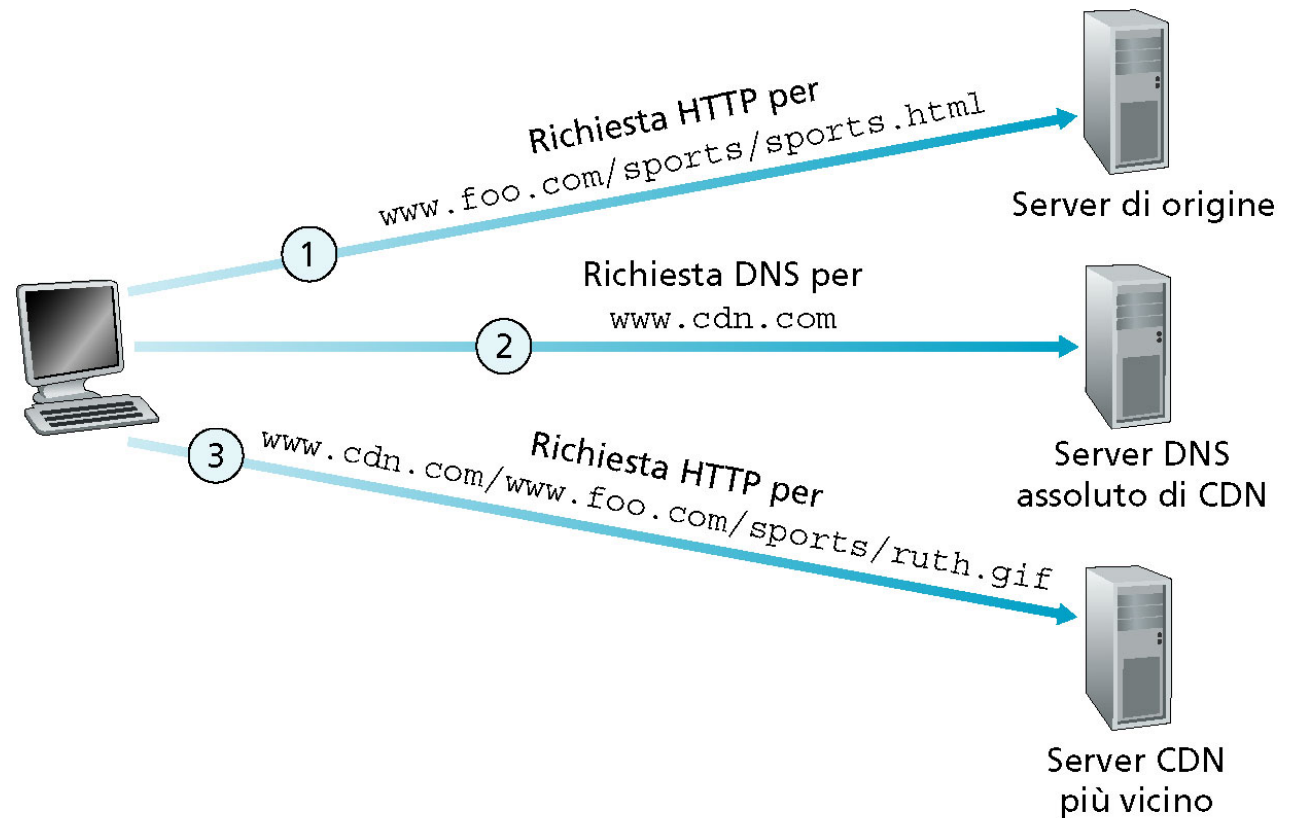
Richiesta HTTP per www.foo.com/sports/sports.html

1

Server di origine

Richiesta DNS per www.cdn.com

2

Server DNS assoluto di CDN

3

Richiesta HTTP per www.cdn.com/www.foo.com/sports/ruth.gif

Server CDN più vicino